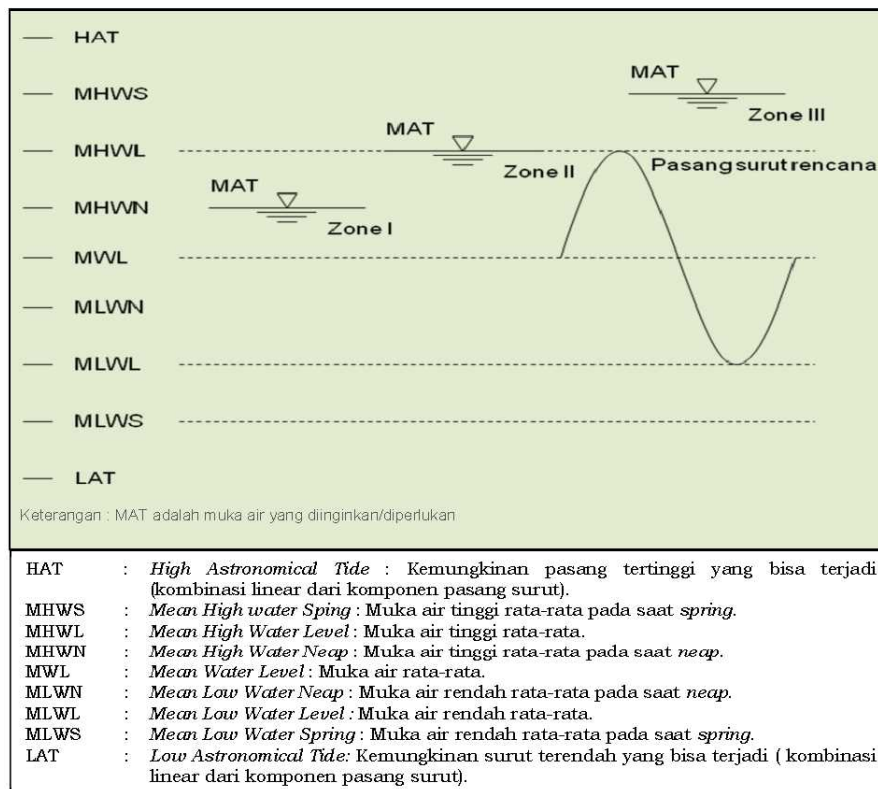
HAT
MHWS
MHWL
MHWN
MWL
MLWN
MLWL
MLWS
LAT

MAT
Zone III

MAT
Zone II

Pasang surut rencana

MAT
Zone I

Keterangan : MAT adalah muka air yang diinginkan/diperlukan

| | | |
|---|---|---|
| HAT | : | *High Astronomical Tide* : Kemungkinan pasang tertinggi yang bisa terjadi (kombinasi linear dari komponen pasang surut). |
| MHWS | : | *Mean High water Sping* : Muka air tinggi rata-rata pada saat *spring*. |
| MHWL | : | *Mean High Water Level* : Muka air tinggi rata-rata. |
| MHWN | : | *Mean High Water Neap* : Muka air tinggi rata-rata pada saat *neap*. |
| MWL | : | *Mean Water Level* : Muka air rata-rata. |
| MLWN | : | *Mean Low Water Neap* : Muka air rendah rata-rata pada saat *neap*. |
| MLWL | : | *Mean Low Water Level* : Muka air rendah rata-rata. |
| MLWS | : | *Mean Low Water Spring* : Muka air rendah rata-rata pada saat *spring*. |
| LAT | : | *Low Astronomical Tide:* Kemungkinan surut terendah yang bisa terjadi ( kombinasi linear dari komponen pasang surut). |